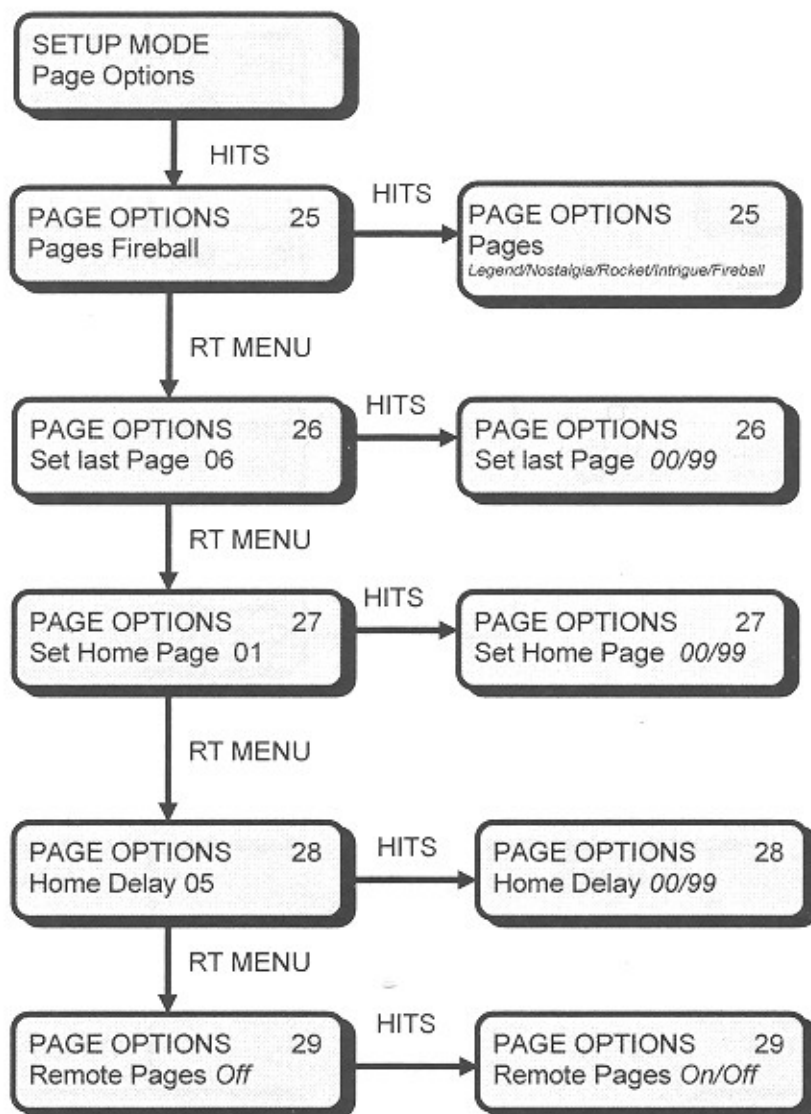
SETUP MODE
Page Options

HITS

PAGE OPTIONS 25
Pages Fireball

HITS

PAGE OPTIONS 25
Pages
Legend/Nostalgia/Rocket/Intrigue/Fireball

RT MENU

PAGE OPTIONS 26
Set last Page 06

HITS

PAGE OPTIONS 26
Set last Page 00/99

RT MENU

PAGE OPTIONS 27
Set Home Page 01

HITS

PAGE OPTIONS 27
Set Home Page 00/99

RT MENU

PAGE OPTIONS 28
Home Delay 05

HITS

PAGE OPTIONS 28
Home Delay 00/99

RT MENU

PAGE OPTIONS 29
Remote Pages Off

HITS

PAGE OPTIONS 29
Remote Pages On/Off